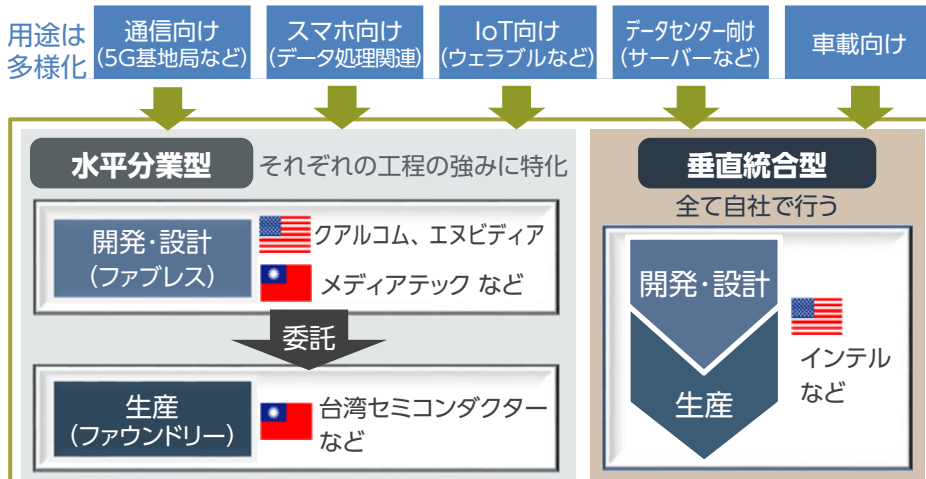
用途は多様化

通信向け（5G基地局など）

スマホ向け（データ処理関連）

IoT向け（ウェラブルなど）

データセンター向け（サーバーなど）

車載向け

水平分業型

それぞれの工程の強みに特化

開発・設計（ファブレス）

クアルコム、エヌビディア

メディアテック など

委託

生産（ファウンドリー）

台湾セミコンダクター など

垂直統合型

全て自社で行う

開発・設計

生産

インテル など